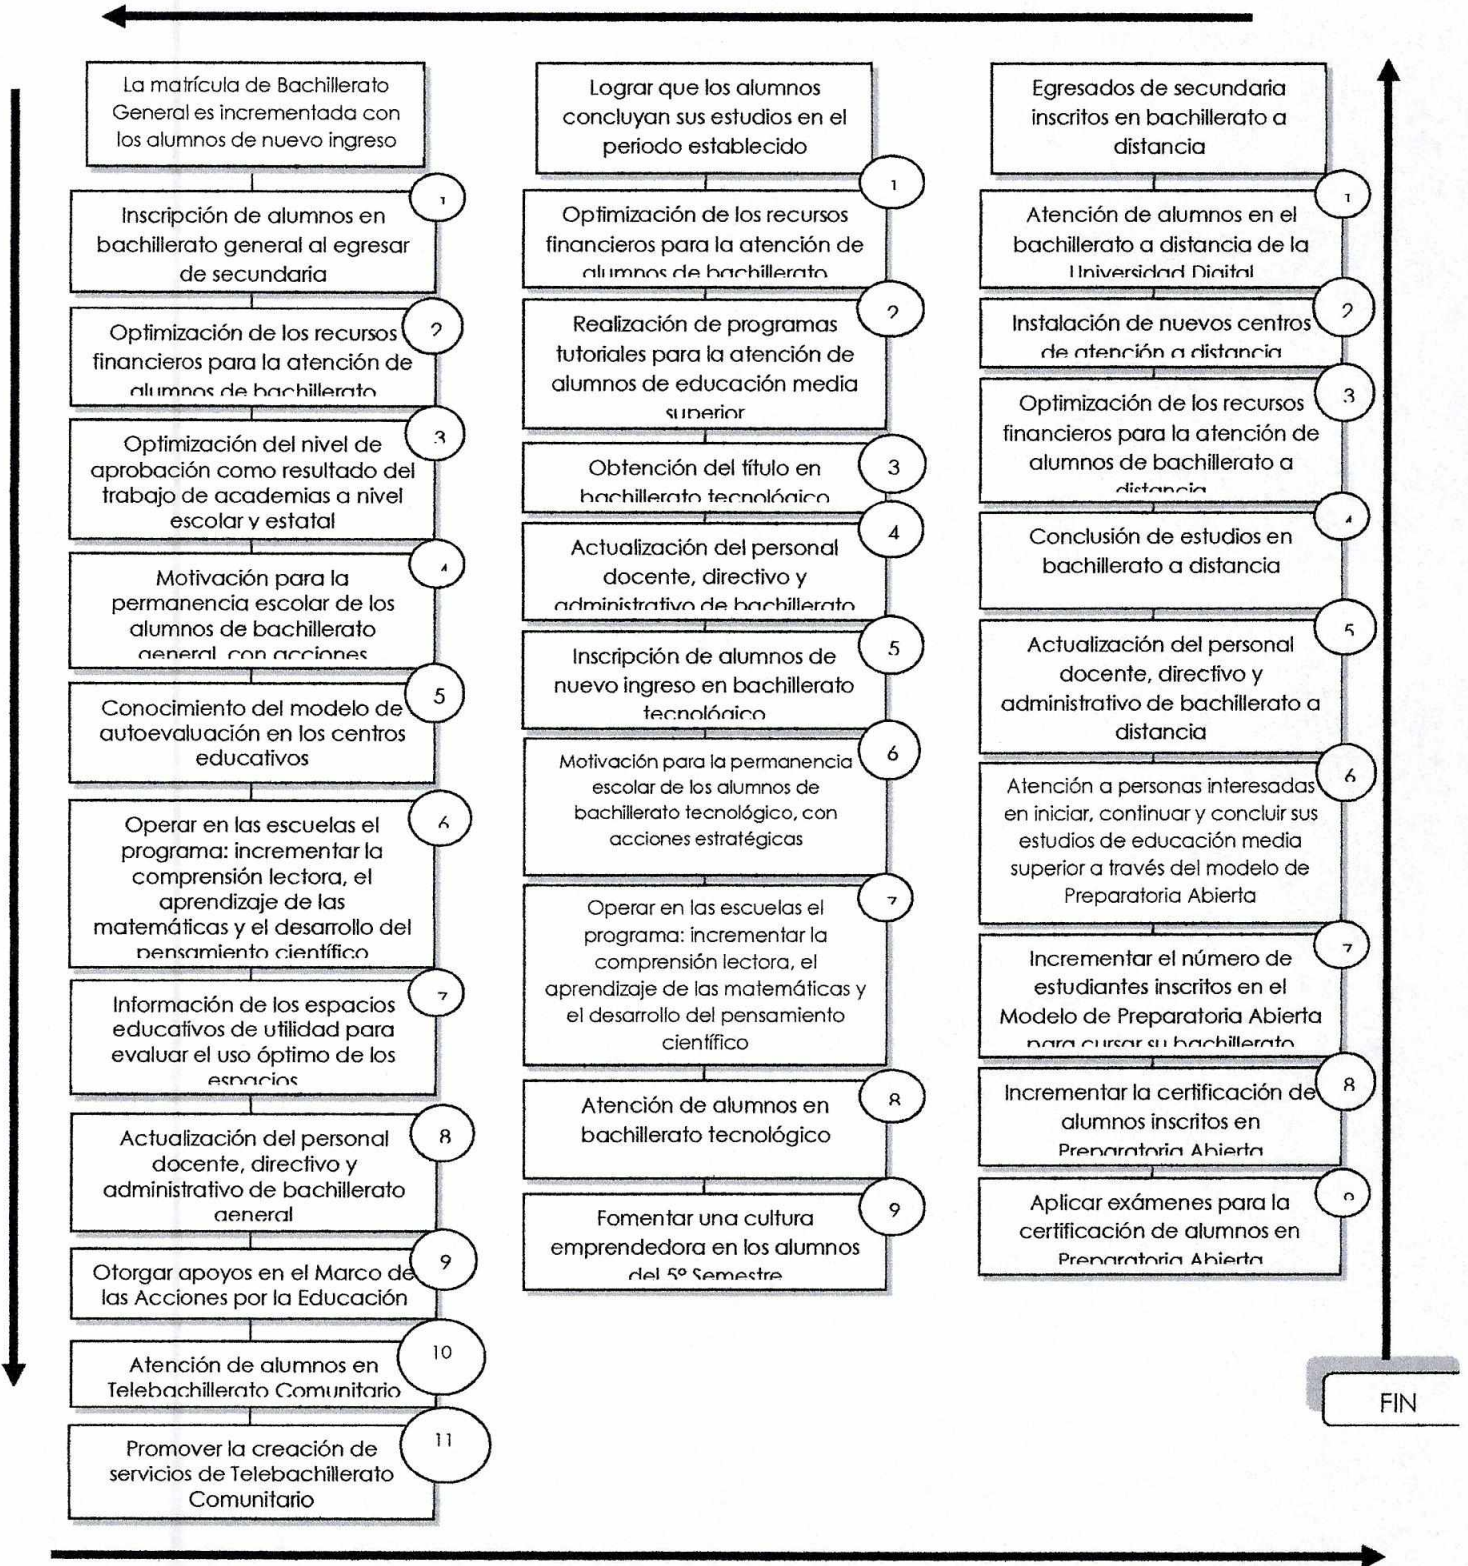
La matrícula de Bachillerato General es incrementada con los alumnos de nuevo ingreso

Inscripción de alumnos en bachillerato general al egresar de secundaria
1

Optimización de los recursos financieros para la atención de alumnos de bachillerato
2

Optimización del nivel de aprobación como resultado del trabajo de academias a nivel escolar y estatal
3

Motivación para la permanencia escolar de los alumnos de bachillerato general, con acciones
4

Conocimiento del modelo de autoevaluación en los centros educativos
5

Operar en las escuelas el programa: incrementar la comprensión lectora, el aprendizaje de las matemáticas y el desarrollo del pensamiento científico
6

Información de los espacios educativos de utilidad para evaluar el uso óptimo de los espacios
7

Actualización del personal docente, directivo y administrativo de bachillerato general
8

Otorgar apoyos en el Marco de las Acciones por la Educación
9

Atención de alumnos en Telebachillerato Comunitario
10

Promover la creación de servicios de Telebachillerato Comunitario
11

Lograr que los alumnos concluyan sus estudios en el periodo establecido

Optimización de los recursos financieros para la atención de alumnos de bachillerato
1

Realización de programas tutoriales para la atención de alumnos de educación media superior
2

Obtención del título en bachillerato tecnológico
3

Actualización del personal docente, directivo y administrativo de bachillerato
4

Inscripción de alumnos de nuevo ingreso en bachillerato tecnológico
5

Motivación para la permanencia escolar de los alumnos de bachillerato tecnológico, con acciones estratégicas
6

Operar en las escuelas el programa: incrementar la comprensión lectora, el aprendizaje de las matemáticas y el desarrollo del pensamiento científico
7

Atención de alumnos en bachillerato tecnológico
8

Fomentar una cultura emprendedora en los alumnos del 5º Semestre
9

Egresados de secundaria inscritos en bachillerato a distancia

Atención de alumnos en el bachillerato a distancia de la Universidad Digital
1

Instalación de nuevos centros de atención a distancia
2

Optimización de los recursos financieros para la atención de alumnos de bachillerato a distancia
3

Conclusión de estudios en bachillerato a distancia
4

Actualización del personal docente, directivo y administrativo de bachillerato a distancia
5

Atención a personas interesadas en iniciar, continuar y concluir sus estudios de educación media superior a través del modelo de Preparatoria Abierta
6

Incrementar el número de estudiantes inscritos en el Modelo de Preparatoria Abierta para cursar su bachillerato
7

Incrementar la certificación de alumnos inscritos en Preparatoria Abierta
8

Aplicar exámenes para la certificación de alumnos en Preparatoria Abierta
9

FIN